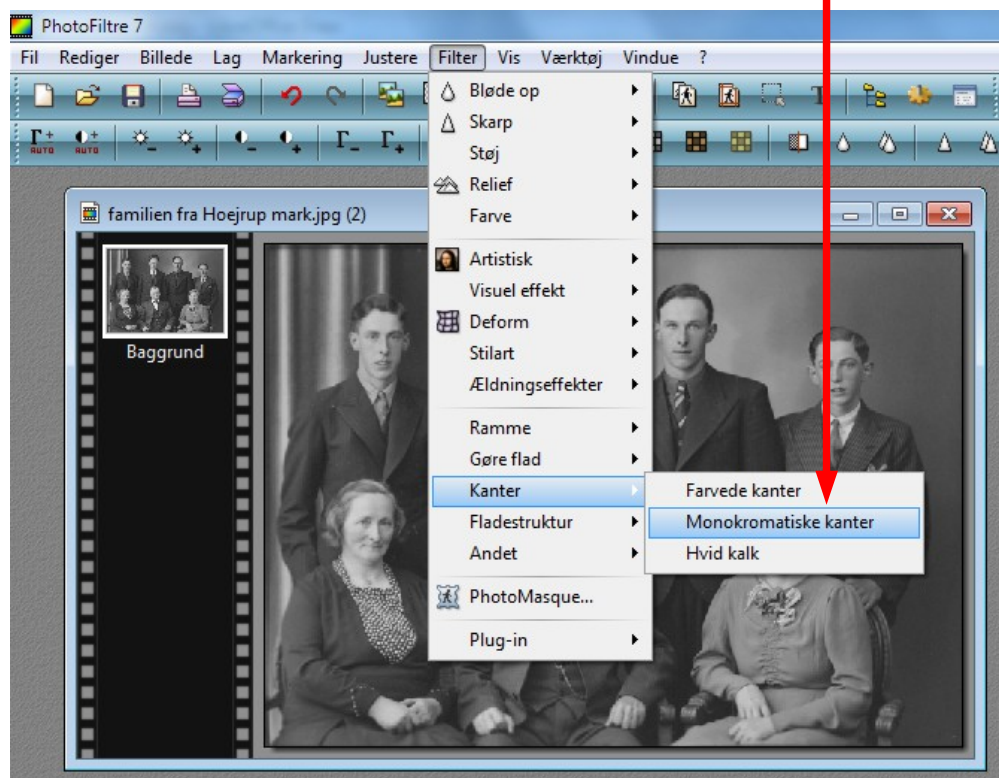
PhotoFiltre 7

Fil Rediger Billede Lag Markering Justere Filter Vis Værktøj Vindue ?

familien fra Hoejrup mark.jpg (2)

Baggrund

Bløde op
Skarp
Støj
Relief
Farve
Artistisk
Visuel effekt
Deform
Stilart
Ældningseffekter
Ramme
Gøre flad
Kanter
Fladestruktur
Andet
PhotoMasque...
Plug-in

Farvede kanter
Monokromatiske kanter
Hvid kalk